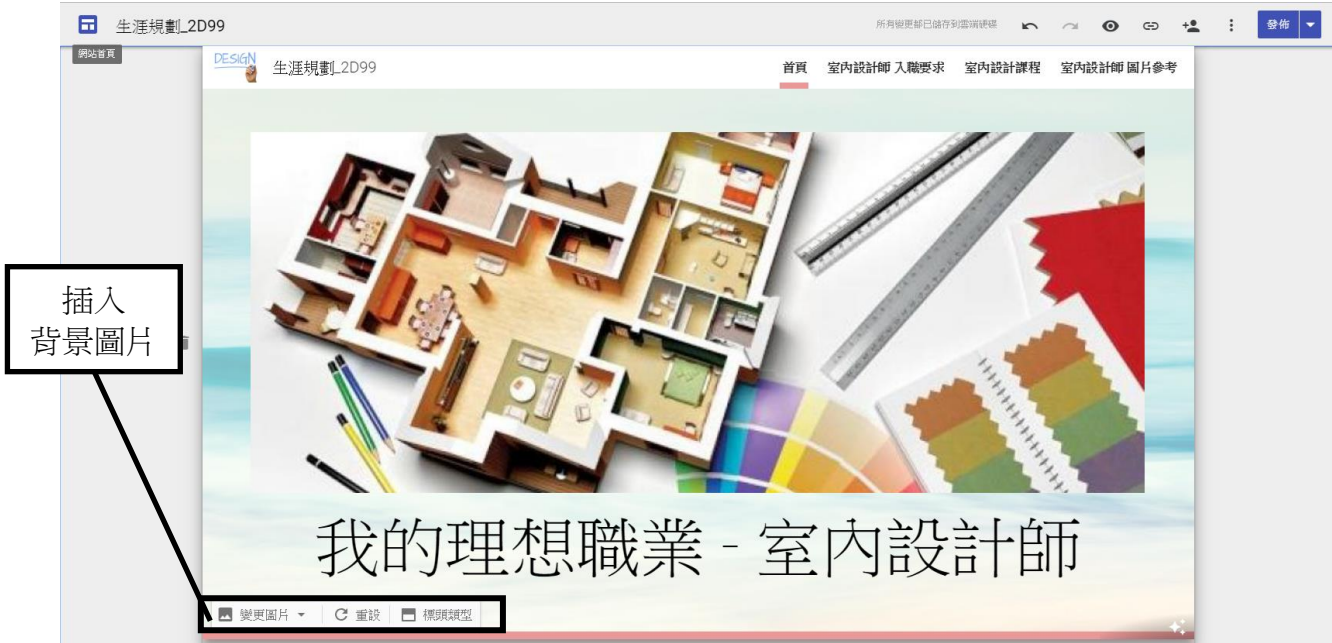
生涯規劃_2D99

所有變更都已儲存到雲端硬碟

發佈

網站首頁

DESIGN

生涯規劃_2D99

首頁　室內設計師 入職要求　室內設計課程　室內設計師 圖片參考

插入
背景圖片

我的理想職業 - 室內設計師

變更圖片　重設　標頭類型